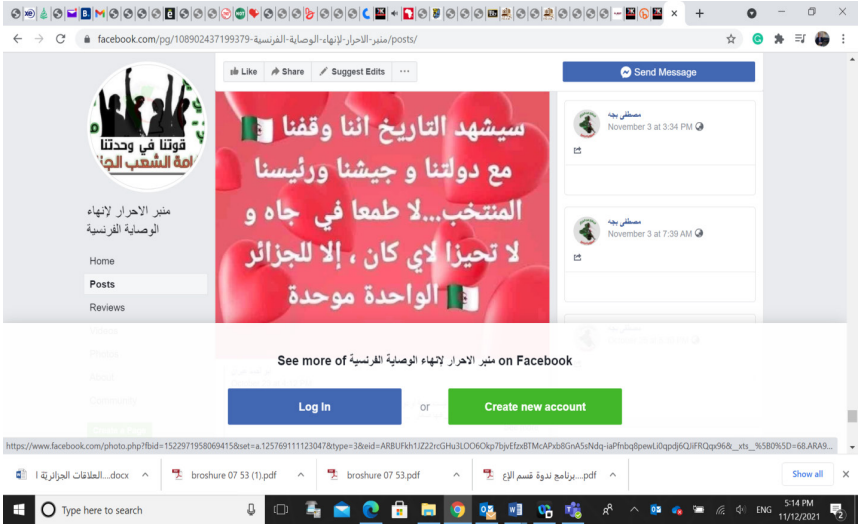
facebook.com/pg/108902437199379-منبر-الاحرار-لإنهاء-الوصاية-الفرنسية/posts/

قوتنا في وحدتنا
امة الشعب الج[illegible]

منبر الاحرار لإنهاء الوصاية الفرنسية

Home
Posts
Reviews

Like
Share
Suggest Edits
···

سيشهد التاريخ اننا وقفنا مع دولتنا و جيشنا ورئيسنا المنتخب..لا طمعا في جاه و لا تحيزا لاي كان ، إلا للجزائر الواحدة موحدة

Send Message

مصطفى بهه
November 3 at 3:34 PM

مصطفى بهه
November 3 at 7:39 AM

See more of منبر الاحرار لإنهاء الوصاية الفرنسية on Facebook

Log In
or
Create new account

https://www.facebook.com/photo.php?fbid=152297195806941 5&set=a.125769111123047&type=3&eid=ARBUFkh1iZ22rcGHu3LOO6Okp7bjvEfzxBTMcAPxb8GnA5sNdq-iaPfnbq8pewLi0qpdj6QJiFRQqx96&_xts_%5B0%5D=68.ARA9...

العلاقات الجزائرية ا....docx
broshure 07 53 (1).pdf
broshure 07 53.pdf
برنامج ندوة قسم الإع....pdf
Show all

Type here to search
ENG
5:14 PM
11/12/2021